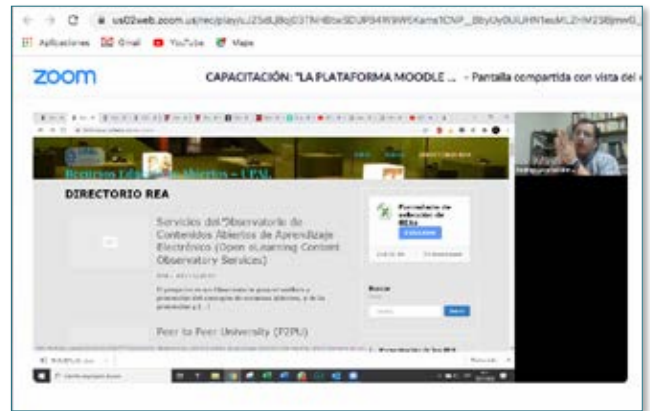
us02web.zoom.us/rec/play/sJ25dLjBqG37NHBbxSDJiP84W9W6Karns1CNP_BbyUy0UUHN1euML2HM258jmwG_

Aplicaciones Gmail YouTube Maps

zoom

CAPACITACIÓN: "LA PLATAFORMA MOODLE ... - Pantalla compartida con vista del

Recursos Educativos Abiertos - UPAL

DIRECTORIO REA

Servicios del Observatorio de Contenidos Abiertos de Aprendizaje Electrónico (Open eLearning Content Observatory Services)

Formulario de selección de REAs

Peer to Peer University (P2PU)

Buscar